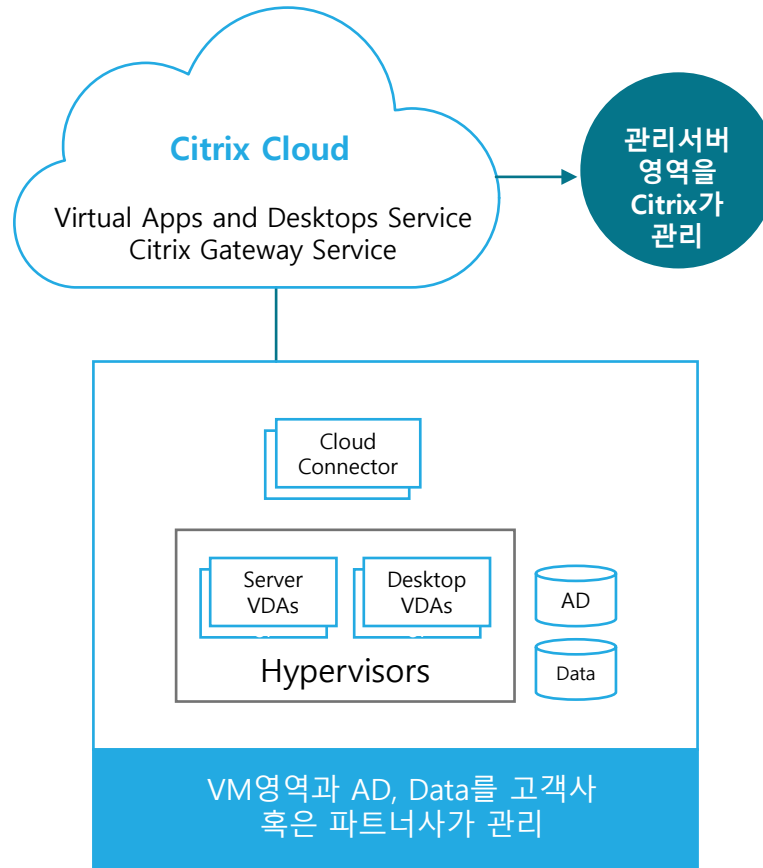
Citrix Cloud

Virtual Apps and Desktops Service
Citrix Gateway Service

관리서버 영역을 Citrix가 관리

Cloud Connector

Server VDAs

Desktop VDAs

Hypervisors

AD

Data

VM영역과 AD, Data를 고객사 혹은 파트너사가 관리